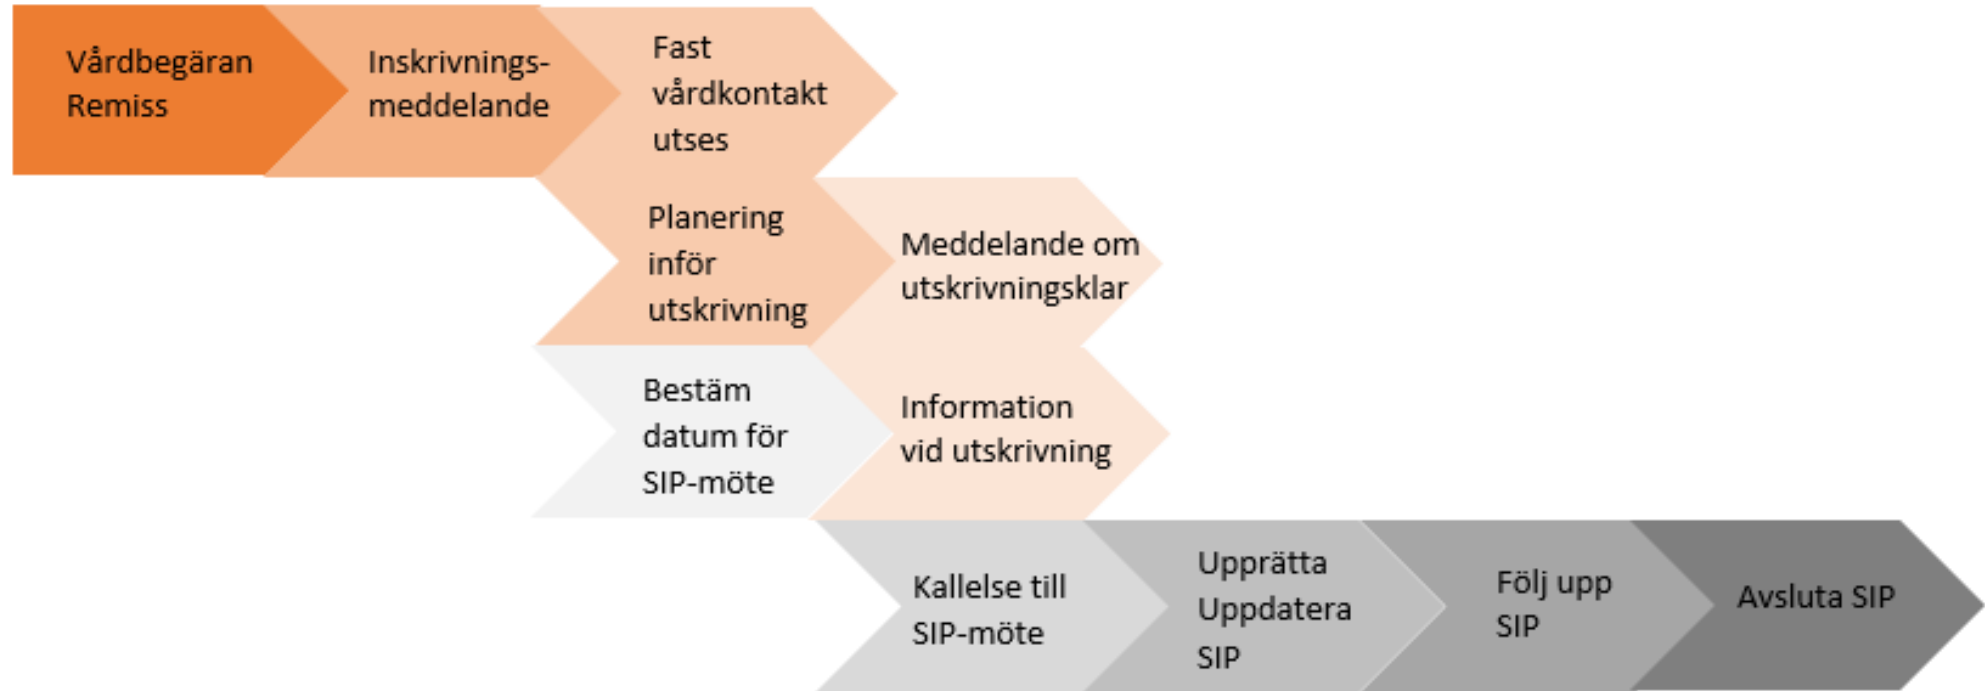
Vårdbegäran Remiss

Inskrivningsmeddelande

Fast vårdkontakt utses

Planering inför utskrivning

Meddelande om utskrivningsklar

Bestäm datum för SIP-möte

Information vid utskrivning

Kallelse till SIP-möte

Upprätta Uppdatera SIP

Följ upp SIP

Avsluta SIP